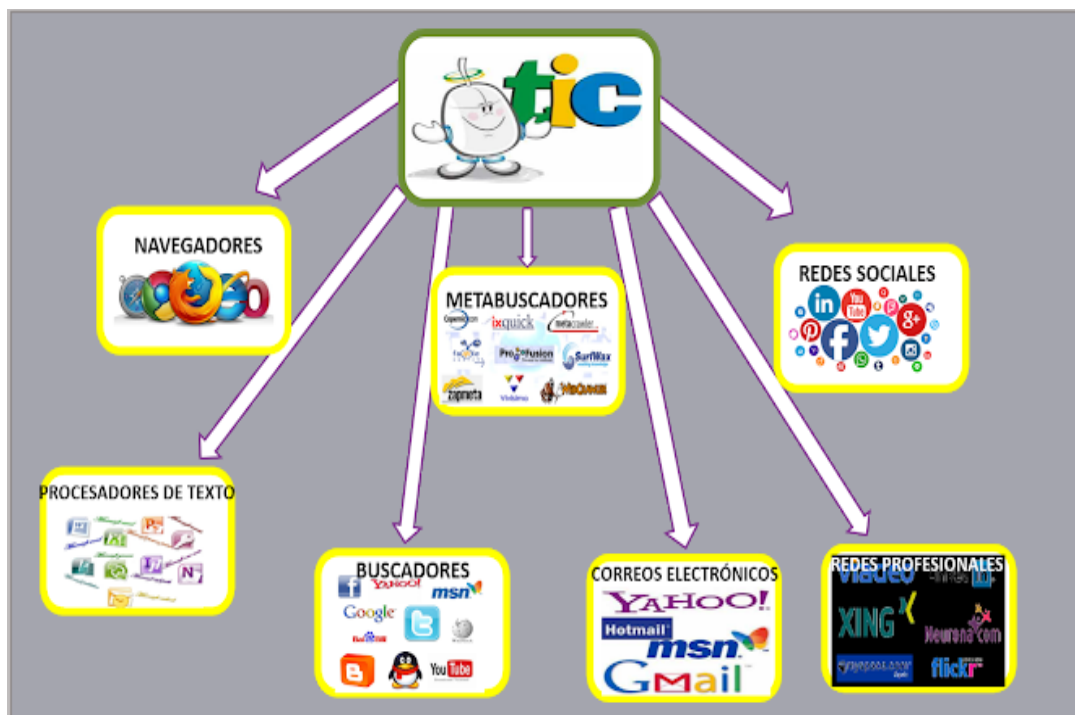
tic

NAVEGADORES

METABUSCADORES

ixquick

ProFusion

SurfWax

zapmeta

Vivisimo

WebCrawler

REDES SOCIALES

in

You Tube

PROCESADORES DE TEXTO

BUSCADORES

YAHOO!

msn

Google

YouTube

CORREOS ELECTRÓNICOS

YAHOO!

Hotmail

msn

GMail

REDES PROFESIONALES

Viadeo

XING

Neurona.com

flickr